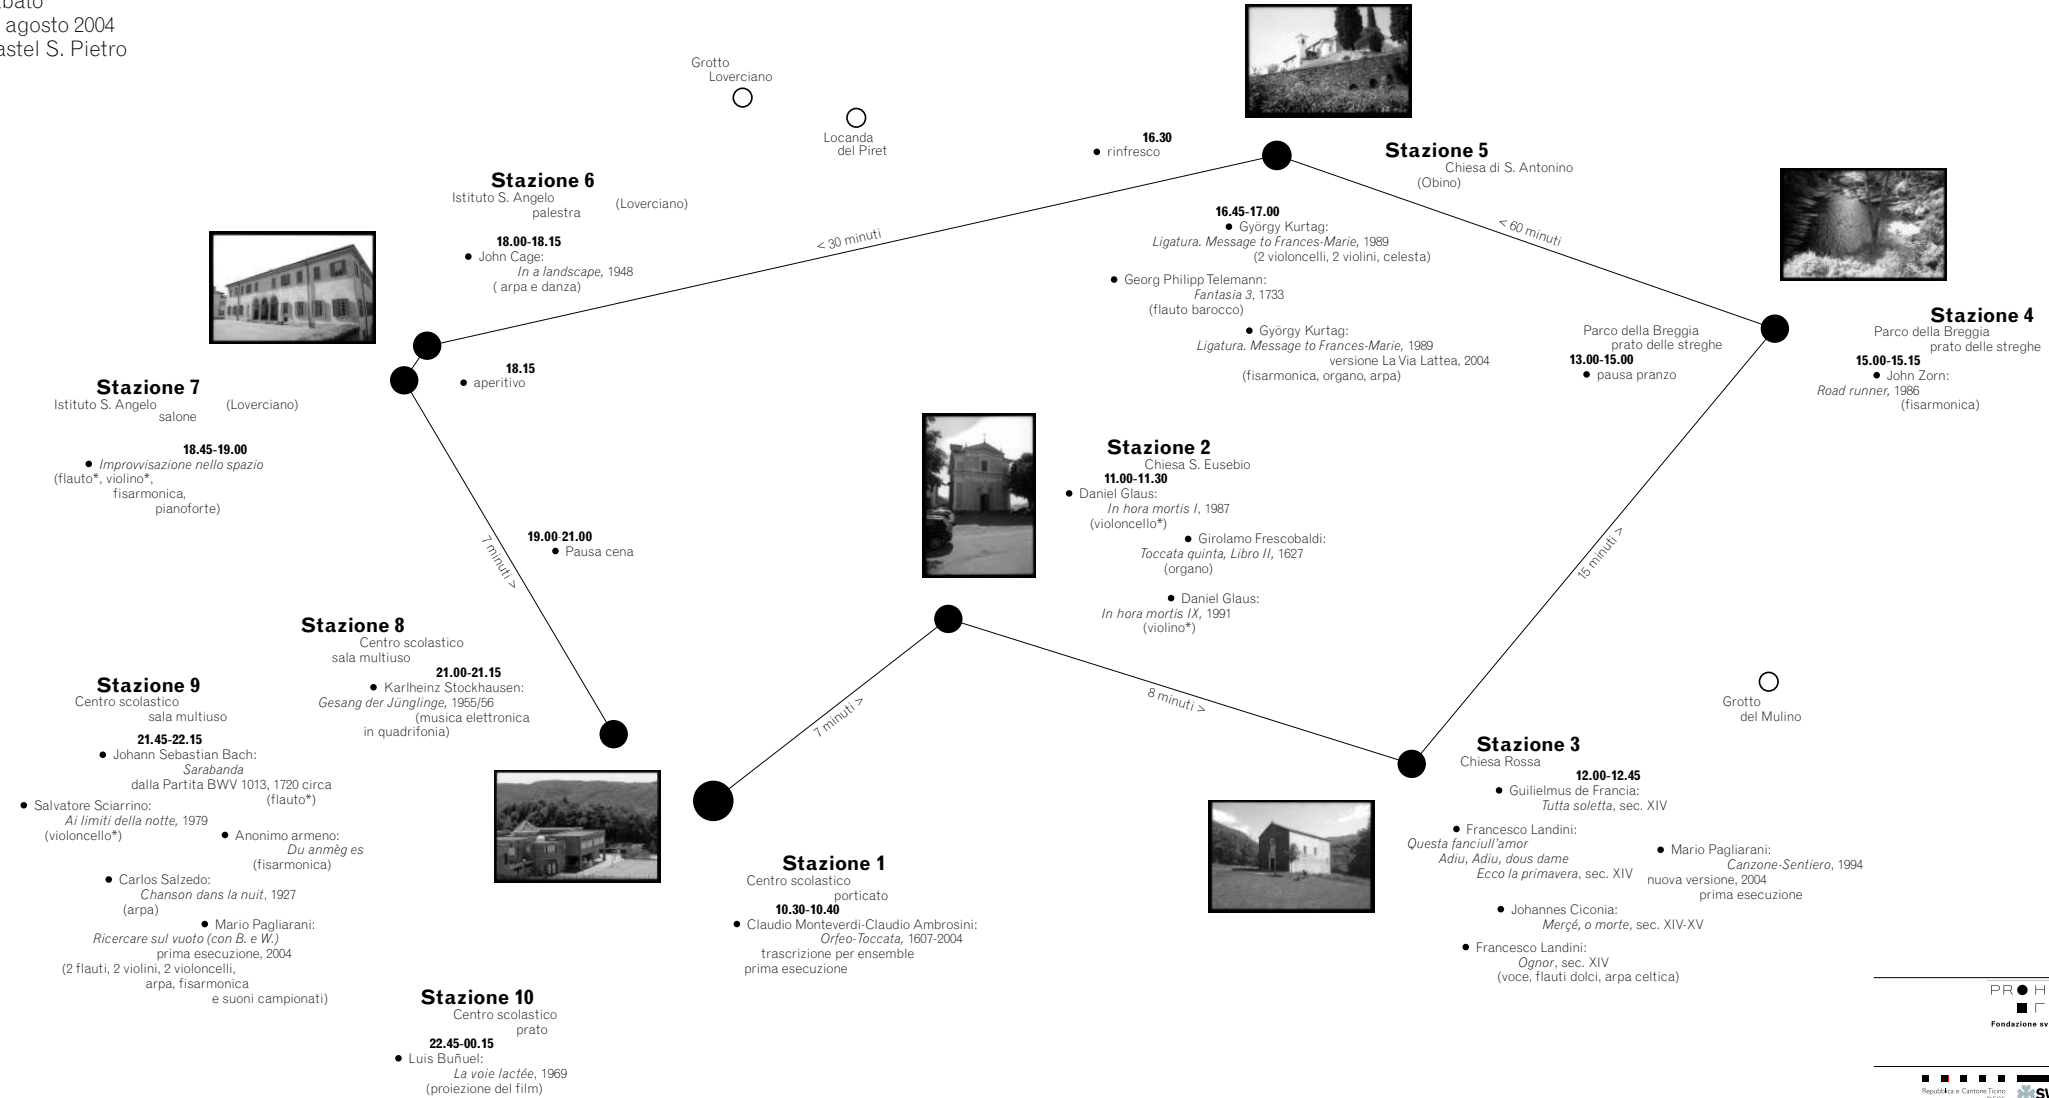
bato
agosto 2004
astel S. Pietro

Grotto Loverciano

Locanda del Piret

16.30
• rinfresco

Stazione 5
Chiesa di S. Antonino
(Obino)

Stazione 6
Istituto S. Angelo palestra (Loverciano)

18.00-18.15
• John Cage:
In a landscape, 1948
( arpa e danza)

< 30 minuti

16.45-17.00
• György Kurtag:
Ligatura. Message to Frances-Marie, 1989
(2 violoncelli, 2 violini, celesta)

• Georg Philipp Telemann:
Fantasia 3, 1733
(flauto barocco)

• György Kurtag:
Ligatura. Message to Frances-Marie, 1989
versione La Via Lattea, 2004
(fisarmonica, organo, arpa)

< 60 minuti

Parco della Breggia
prato delle streghe
13.00-15.00
• pausa pranzo

Stazione 4
Parco della Breggia
prato delle streghe
15.00-15.15
• John Zorn:
Road runner, 1986
(fisarmonica)

18.15
• aperitivo

Stazione 7
Istituto S. Angelo salone (Loverciano)

18.45-19.00
• Improvvisazione nello spazio
(flauto*, violino*, fisarmonica, pianoforte)

Stazione 2
Chiesa S. Eusebio
11.00-11.30
• Daniel Glaus:
In hora mortis I, 1987
(violoncello*)

• Girolamo Frescobaldi:
Toccata quinta, Libro II, 1627
(organo)

• Daniel Glaus:
In hora mortis IX, 1991
(violino*)

7 minuti >

19.00-21.00
• Pausa cena

15 minuti >

Stazione 8
Centro scolastico
sala multiuso
21.00-21.15
• Karlheinz Stockhausen:
Gesang der Jünglinge, 1955/56
(musica elettronica in quadrifonia)

Grotto del Mulino

Stazione 9
Centro scolastico
sala multiuso
21.45-22.15
• Johann Sebastian Bach:
Sarabanda
dalla Partita BWV 1013, 1720 circa
(flauto*)

• Salvatore Sciarrino:
Ai limiti della notte, 1979
(violoncello*)

• Anonimo armeno:
Du anmèg es
(fisarmonica)

• Carlos Salzedo:
Chanson dans la nuit, 1927
(arpa)

• Mario Pagliarani:
Ricercare sul vuoto (con B. e W.)
prima esecuzione, 2004
(2 flauti, 2 violini, 2 violoncelli, arpa, fisarmonica e suoni campionati)

7 minuti >

8 minuti >

Stazione 3
Chiesa Rossa
12.00-12.45
• Guilielmus de Francia:
Tutta soletta, sec. XIV

• Francesco Landini:
Questa fanciull'amor
Adiu, Adiu, dous dame
Ecco la primavera, sec. XIV

• Mario Pagliarani:
Canzone-Sentiero, 1994
nuova versione, 2004
prima esecuzione

• Johannes Ciconia:
Mercé, o morte, sec. XIV-XV

• Francesco Landini:
Ognor, sec. XIV
(voce, flauti dolci, arpa celtica)

Stazione 1
Centro scolastico
porticato
10.30-10.40
• Claudio Monteverdi-Claudio Ambrosini:
Orfeo-Toccata, 1607-2004
trascrizione per ensemble
prima esecuzione

Stazione 10
Centro scolastico
prato
22.45-00.15
• Luis Buñuel:
La voie lactée, 1969
(proiezione del film)

PR● H
Fondazione sv

Repubblica e Cantone Ticino
SV